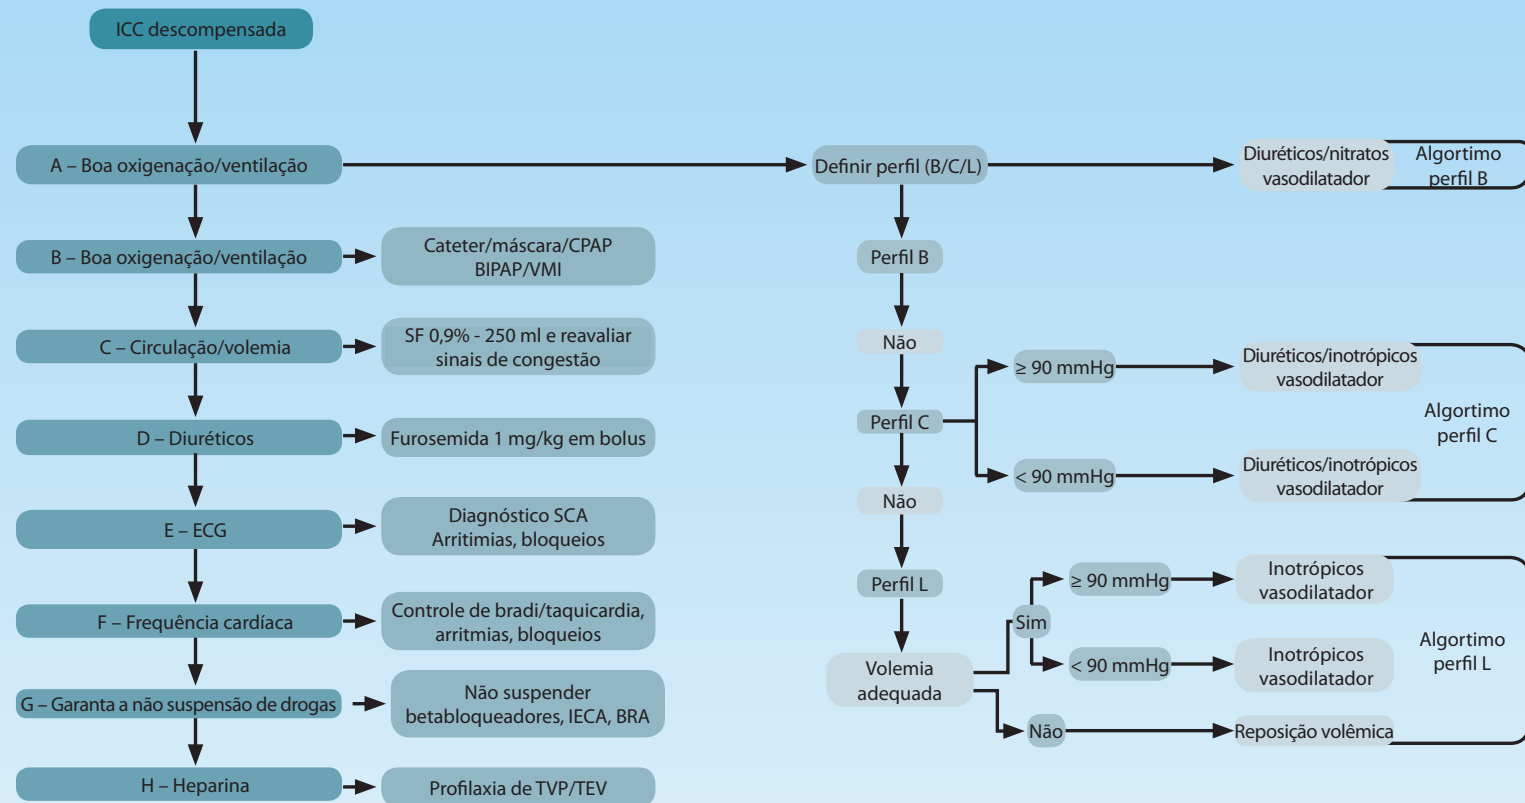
ICC descompensada

A – Boa oxigenação/ventilação

Definir perfil (B/C/L)

Diuréticos/nitratos vasodilatador

Algortimo perfil B

B – Boa oxigenação/ventilação

Cateter/máscara/CPAP BIPAP/VMI

Perfil B

C – Circulação/volemia

SF 0,9% - 250 ml e reavaliar sinais de congestão

Não

$\geq$ 90 mmHg

Diuréticos/inotrópicos vasodilatador

Perfil C

Algortimo perfil C

D – Diuréticos

Furosemida 1 mg/kg em bolus

< 90 mmHg

Diuréticos/inotrópicos vasodilatador

Não

E – ECG

Diagnóstico SCA Arritimias, bloqueios

Perfil L

$\geq$ 90 mmHg

Inotrópicos vasodilatador

F – Frequência cardíaca

Controle de bradi/taquicardia, arritmias, bloqueios

Sim

Volemia adequada

< 90 mmHg

Inotrópicos vasodilatador

Algortimo perfil L

G – Garanta a não suspensão de drogas

Não suspender betabloqueadores, IECA, BRA

Não

Reposição volêmica

H – Heparina

Profilaxia de TVP/TEV